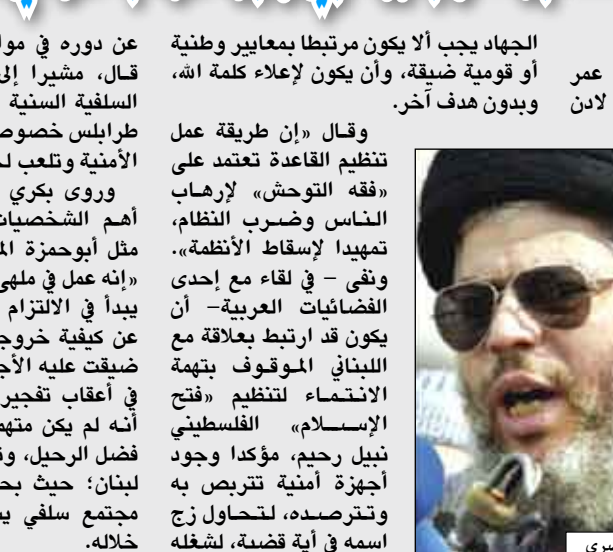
الجهاد يجب ألا يكون مرتبطا بمعايير وطنية أو قومية ضيقة، وأن يكون لإعلاء كلمة الله، وبدون هدف آخر.

وقال «إن طريقة عمل تنظيم القاعدة تعتمد على «فقه التوحش» لإرهاب الناس وضرب النظام، تمهيدا لإسقاط الأنظمة». ونفى – في لقاء مع إحدى الفضائيات العربية– أن يكون قد ارتبط بعلاقة مع اللبناني الموقوف بتهمة الانتماء لتنظيم «فتح الإســلام» الفلسطيني نبيل رحيم، مؤكدا وجود أجهزة أمنية تتربص به وتترصده، لتحاول زج اسمه في أية قضية، لشغله

عن دوره في موا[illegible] قال، مشيرا إلى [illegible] السلفية السنية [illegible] طرابلس خصوص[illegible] الأمنية وتلعب لـ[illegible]

وروى بكري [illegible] أهم الشخصيات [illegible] مثل أبوحمزة الم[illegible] «إنه عمل في ملهى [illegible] يبدأ في الالتزام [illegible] عن كيفية خروج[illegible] ضيقت عليه الأج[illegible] في أعقاب تفجير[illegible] أنه لم يكن متهم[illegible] فضل الرحيل، و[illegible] لبنان؛ حيث بحـ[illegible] مجتمع سلفي ي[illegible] خلاله.

عمر
لادن

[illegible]ري